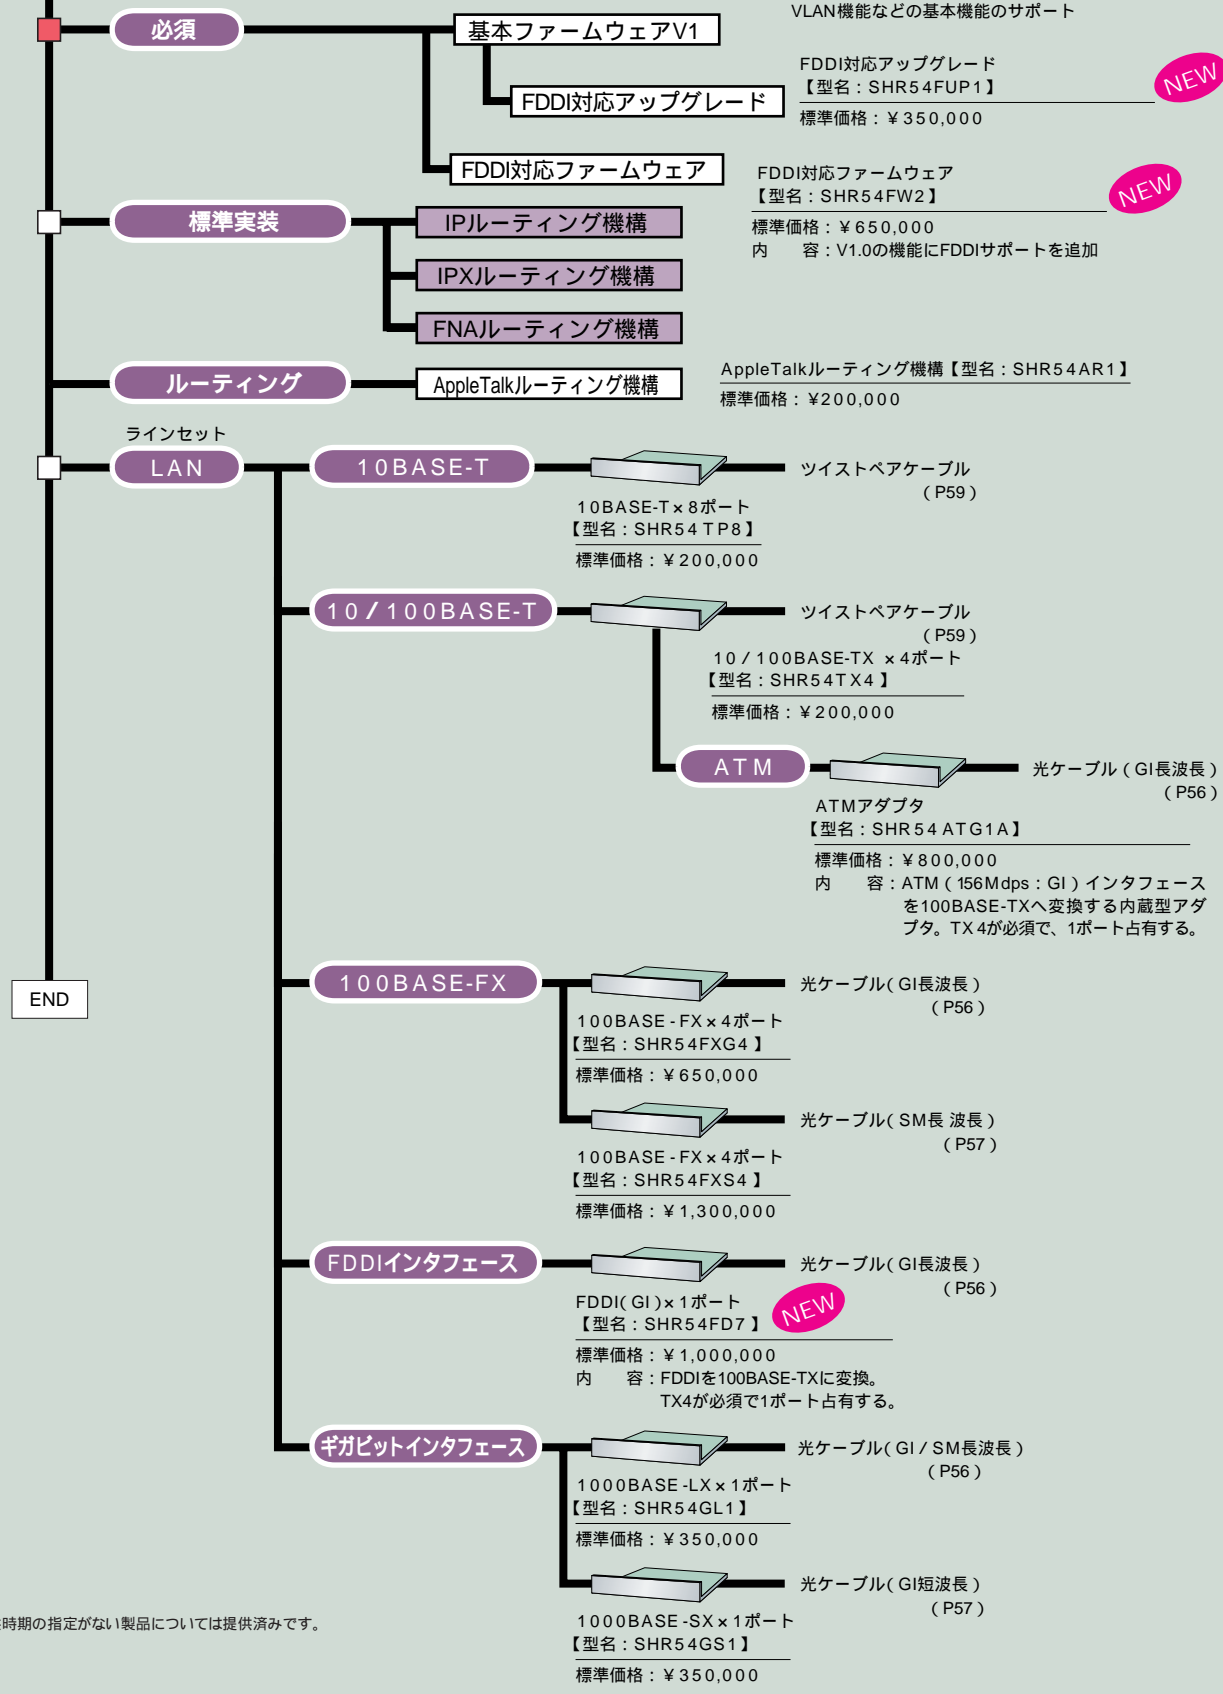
必須

基本ファームウェアV1

VLAN機能などの基本機能のサポート

FDDI対応アップグレード

FDDI対応アップグレード
【型名：SHR54FUP1】
標準価格：￥350,000

NEW

FDDI対応ファームウェア

FDDI対応ファームウェア
【型名：SHR54FW2】
標準価格：￥650,000
内　　容：V1.0の機能にFDDIサポートを追加

NEW

標準実装

IPルーティング機構

IPXルーティング機構

FNAルーティング機構

ルーティング

AppleTalkルーティング機構

AppleTalkルーティング機構【型名：SHR54AR1】
標準価格：￥200,000

ラインセット

LAN

10BASE-T

ツイストペアケーブル
（P59）

10BASE-T×8ポート
【型名：SHR54TP8】
標準価格：￥200,000

10/100BASE-T

ツイストペアケーブル
（P59）

10/100BASE-TX ×4ポート
【型名：SHR54TX4】
標準価格：￥200,000

ATM

光ケーブル（GI長波長）
（P56）

ATMアダプタ
【型名：SHR54ATG1A】
標準価格：￥800,000
内　　容：ATM（156Mdps：GI）インタフェースを100BASE-TXへ変換する内蔵型アダプタ。TX4が必須で、1ポート占有する。

END

100BASE-FX

光ケーブル（GI長波長）
（P56）

100BASE-FX×4ポート
【型名：SHR54FXG4】
標準価格：￥650,000

光ケーブル（SM長波長）
（P57）

100BASE-FX×4ポート
【型名：SHR54FXS4】
標準価格：￥1,300,000

FDDIインタフェース

光ケーブル（GI長波長）
（P56）

FDDI（GI）×1ポート
【型名：SHR54FD7】
標準価格：￥1,000,000
内　　容：FDDIを100BASE-TXに変換。TX4が必須で1ポート占有する。

NEW

ギガビットインタフェース

光ケーブル（GI/SM長波長）
（P56）

1000BASE-LX×1ポート
【型名：SHR54GL1】
標準価格：￥350,000

光ケーブル（GI短波長）
（P57）

1000BASE-SX×1ポート
【型名：SHR54GS1】
標準価格：￥350,000

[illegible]時期の指定がない製品については提供済みです。